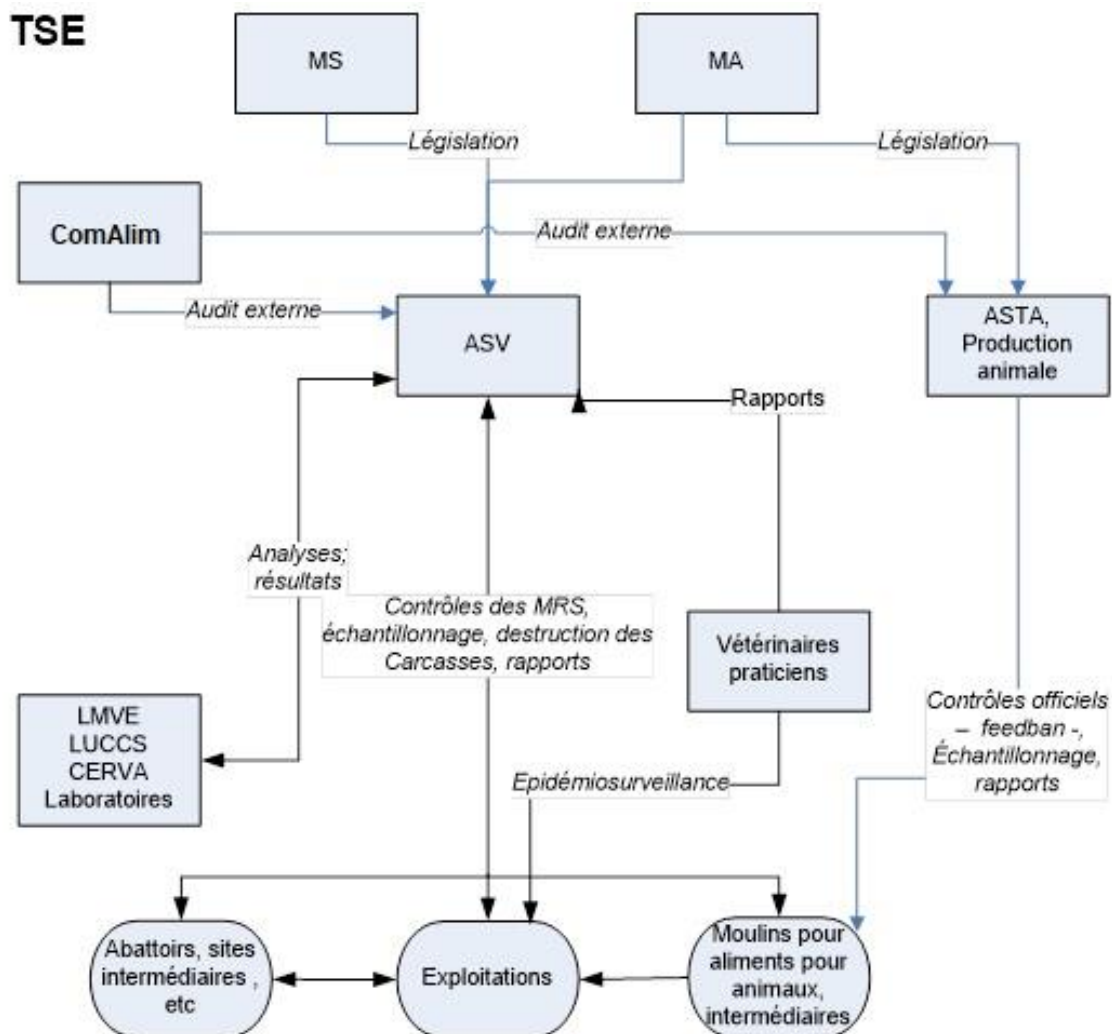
TSE

MS

MA

Législation

Législation

ComAlim

Audit externe

Audit externe

ASV

ASTA, Production animale

Rapports

Analyses; résultats

Contrôles des MRS, échantillonnage, destruction des Carcasses, rapports

Vétérinaires praticiens

Contrôles officiels – feedban -, Échantillonnage, rapports

LMVE
LUCCS
CERVA
Laboratoires

Epidémiosurveillance

Abattoirs, sites intermédiaires , etc

Exploitations

Moulins pour aliments pour animaux, intermédiaires